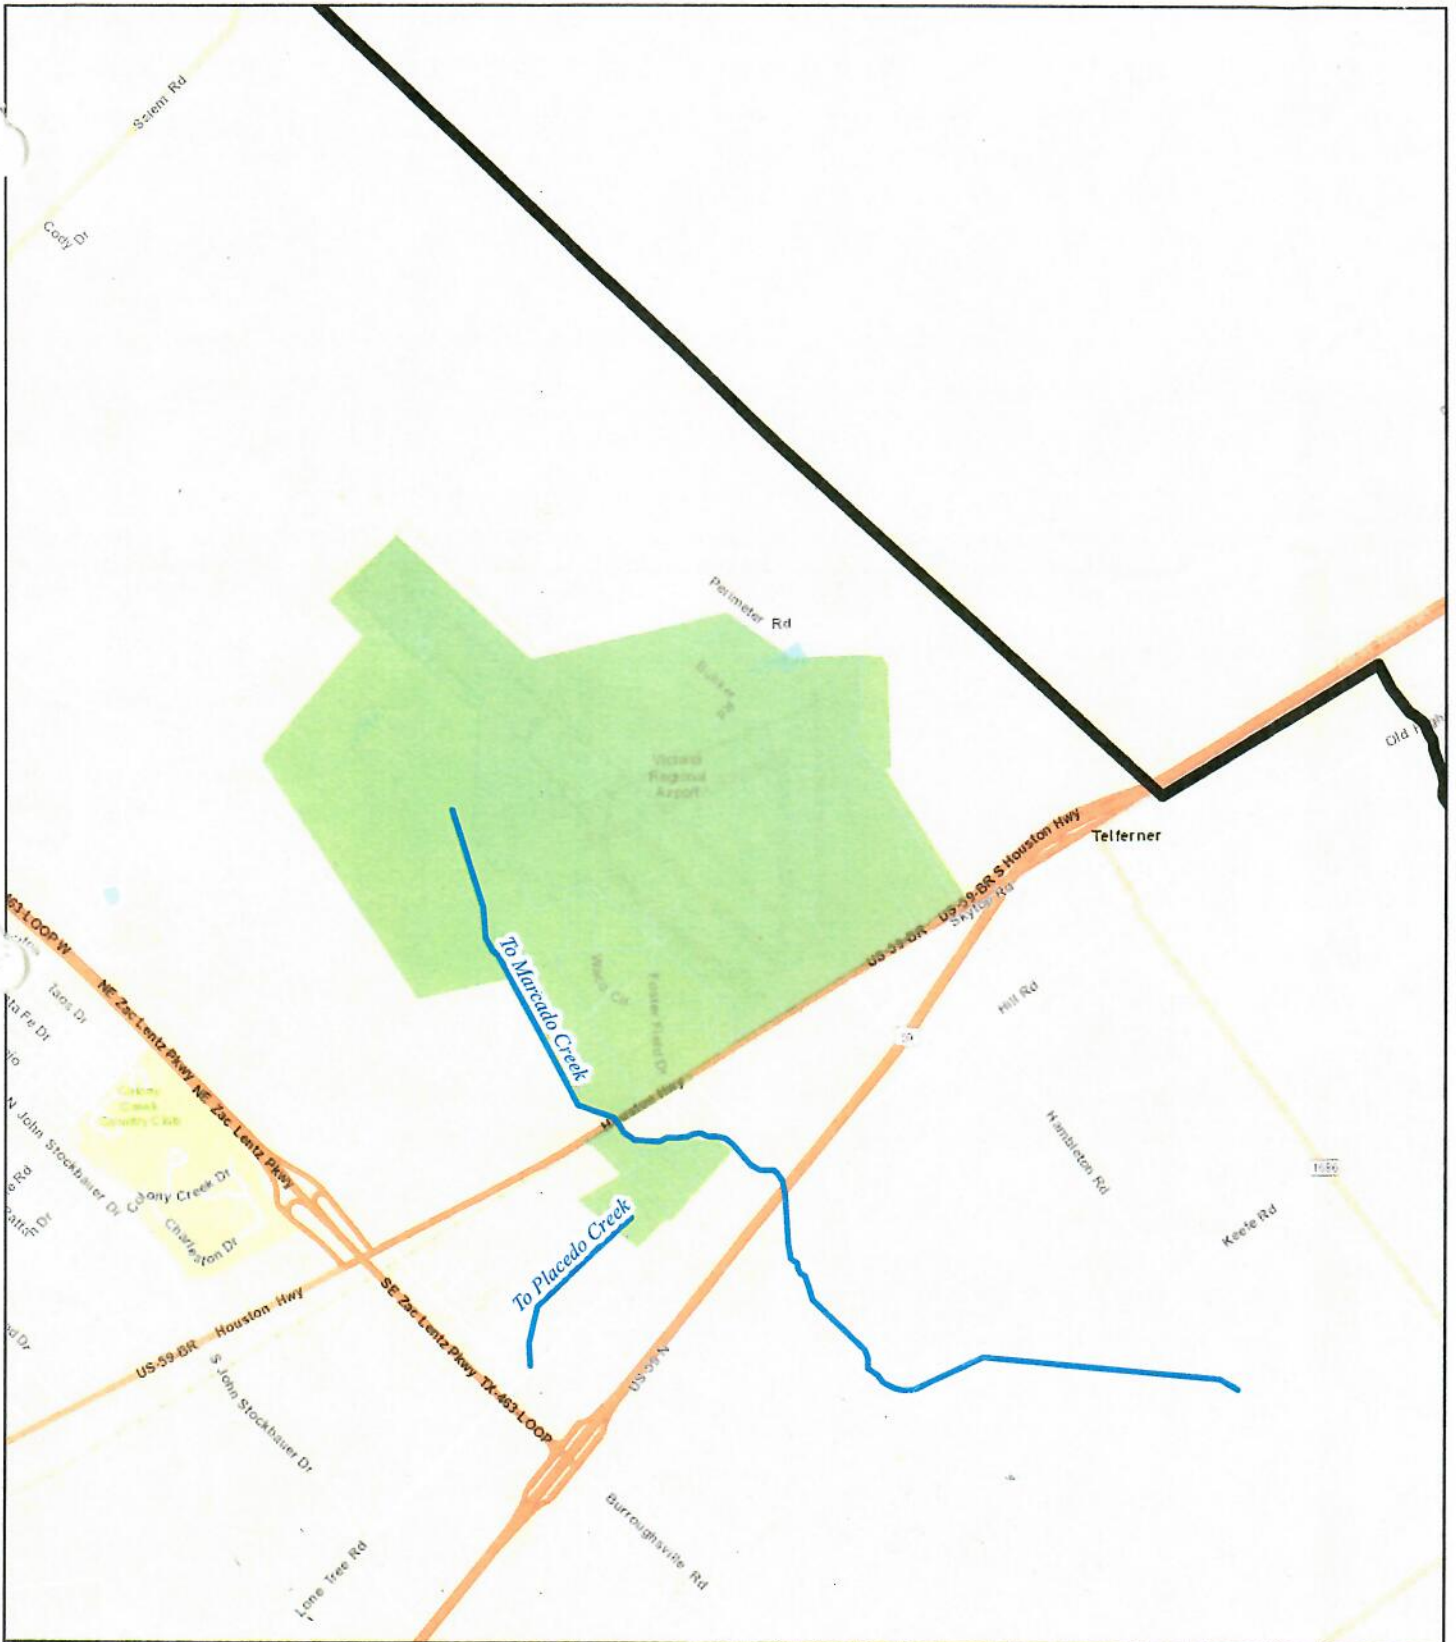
Salem Rd

Cody Dr

Perimeter Rd

Bulkeley Rd

Victoria Regional Airport

Old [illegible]

Telferner

US-59-BR S Houston Hwy

US-59-BR

Skytop Rd

463 LOOP W

NE Zac Lentz Pkwy NE Zac Lentz Pkwy

Taos Dr

Santa Fe Dr

To Marcado Creek

Foster Field Dr

Hill Rd

59

Houston Hwy

Colony Creek Country Club

N John Stockbauer Dr

Colony Creek Dr

Charleston Dr

Hambleton Rd

1686

Keefe Rd

To Placedo Creek

US-59-BR Houston Hwy

SE Zac Lentz Pkwy TX-463 LOOP

S John Stockbauer Dr

US-59 N

Burroughsville Rd

Lone Tree Rd